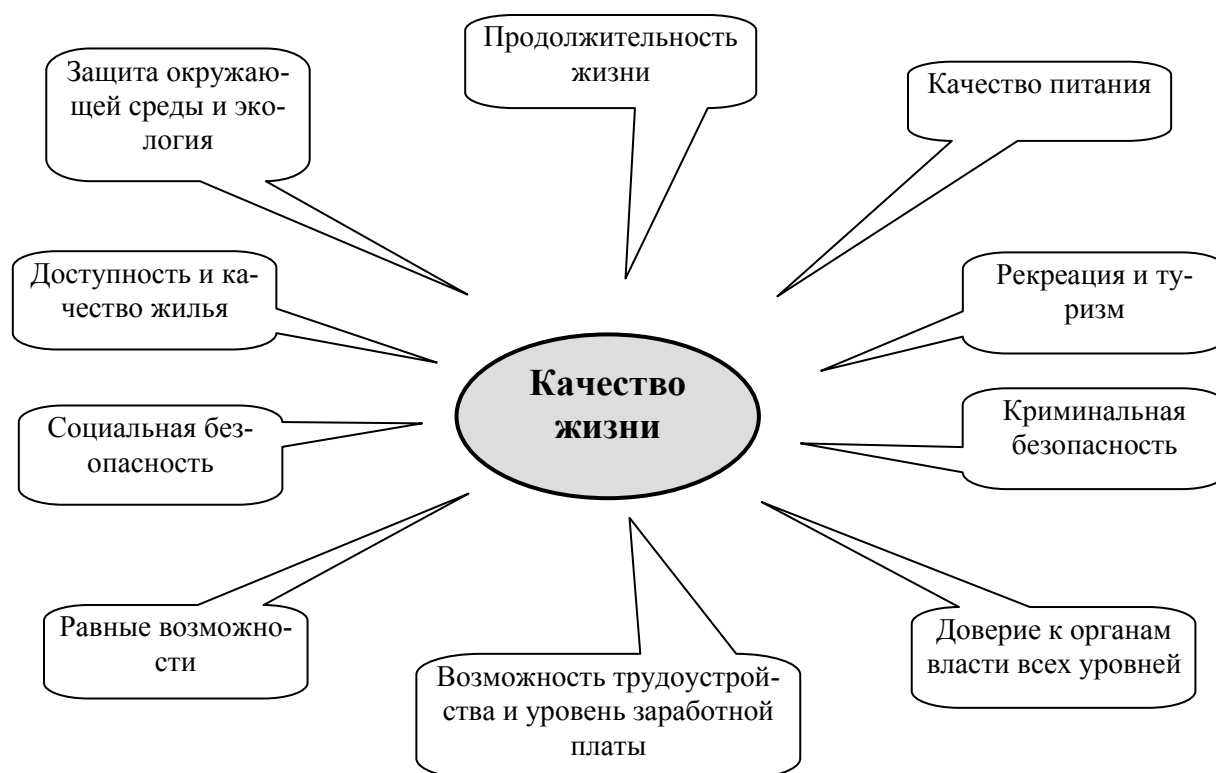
Продолжительность жизни

Защита окружающей среды и экология

Качество питания

Доступность и качество жилья

Рекреация и туризм

Качество жизни

Социальная безопасность

Криминальная безопасность

Равные возможности

Возможность трудоустройства и уровень заработной платы

Доверие к органам власти всех уровней